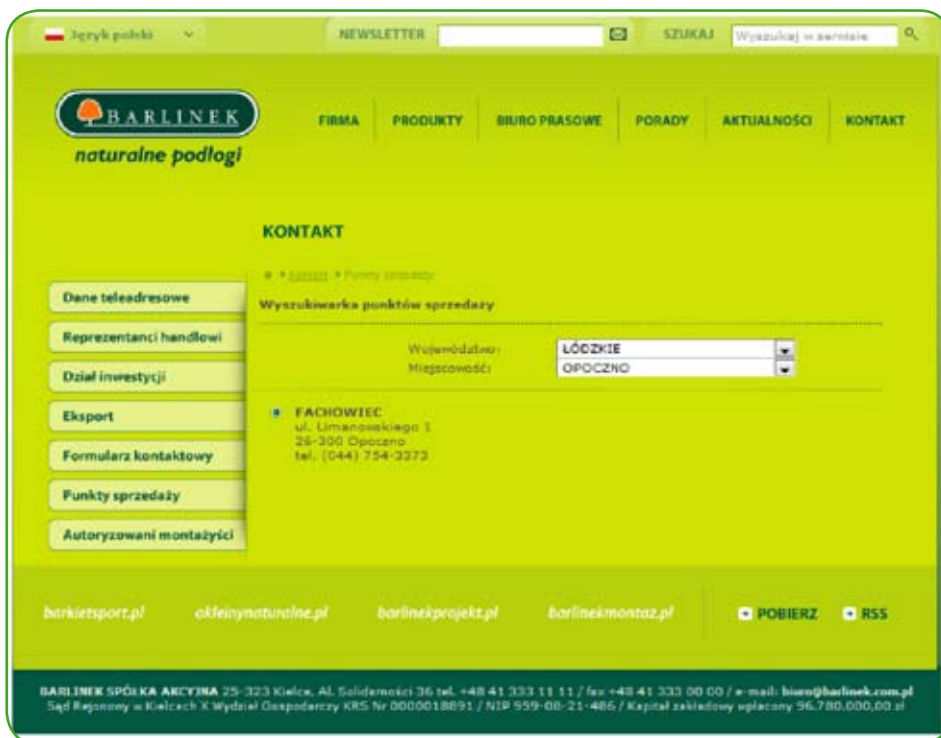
Język polski

NEWSLETTER

SZUKAJ Wyszukaj w serwisie

BARLINEK

naturalne podłogi

FIRMA PRODUKTY BIURO PRASOWE PORADY AKTUALNOŚCI KONTAKT

KONTAKT

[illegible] > Kontakt > Punkty sprzedaży

Wyszukiwarka punktów sprzedaży

Województwo: ŁÓDZKIE

Miejscowość: OPOCZNO

FACHOWIEC
ul. Limanowskiego 1
26-300 Opoczno
tel. (044) 754-3373

Dane teleadresowe

Reprezentanci handlowi

Dział inwestycji

Eksport

Formularz kontaktowy

Punkty sprzedaży

Autoryzowani montażyści

barkietsport.pl okleinynaturalne.pl barlinekprojekt.pl barlinekmontaz.pl

POBIERZ RSS

BARLINEK SPÓŁKA AKCYJNA 25-323 Kielce, Al. Solidarności 36 tel. +48 41 333 11 11 / fax +48 41 333 00 00 / e-mail: biuro@barlinek.com.pl
Sąd Rejonowy w Kielcach X Wydział Gospodarczy KRS Nr 0000018891 / NIP 959-08-21-486 / Kapitał zakładowy opłacony 96.780.000,00 zł